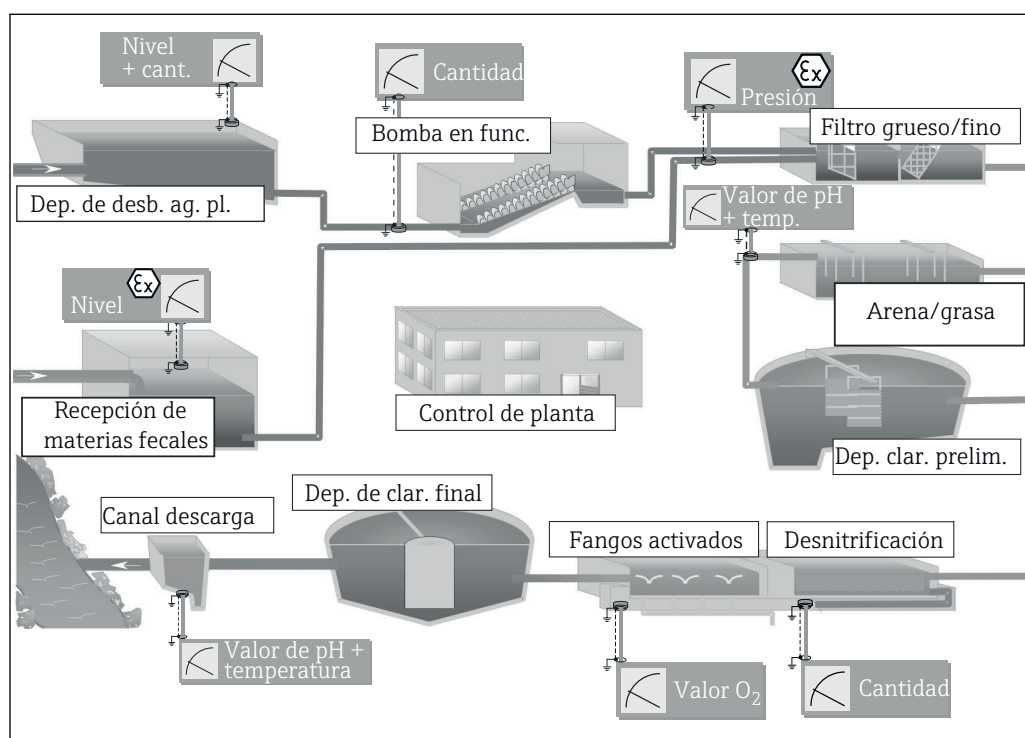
Nivel + cant.

Cantidad

Bomba en func.

Presión

Filtro grueso/fino

Dep. de desb. ag. pl.

Valor de pH + temp.

Arena/grasa

Nivel

Control de planta

Recepción de materias fecales

Dep. clar. prelim.

Dep. de clar. final

Canal descarga

Fangos activados

Desnitrificación

Valor de pH + temperatura

Valor $O_2$

Cantidad